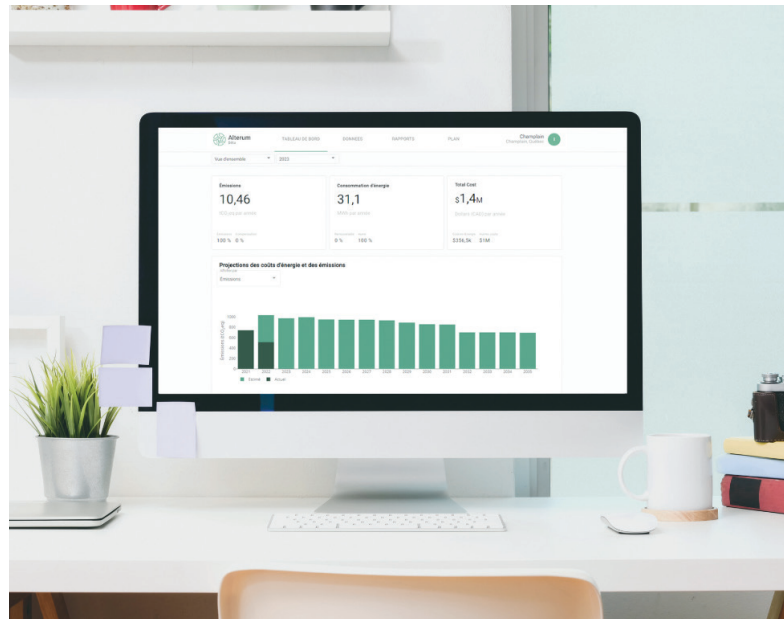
Alterrum

TABLEAU DE BORD DONNÉES RAPPORTS PLAN

Chomedon
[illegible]

Vue d'ensemble 2022

Émissions
10,46
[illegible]
100 % 0 %

Consommation d'énergie
31,1
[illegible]
0 % 100 %

Total Coût
$1,4M
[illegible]
$356,5k $1M

Projections des coûts d'énergie et des émissions
Émissions

1000
800
600
400
200
0

2021 2022 2023 2024 2025 2026 2027 2028 2029 2030 2031 2032 2033 2034 2035

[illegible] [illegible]